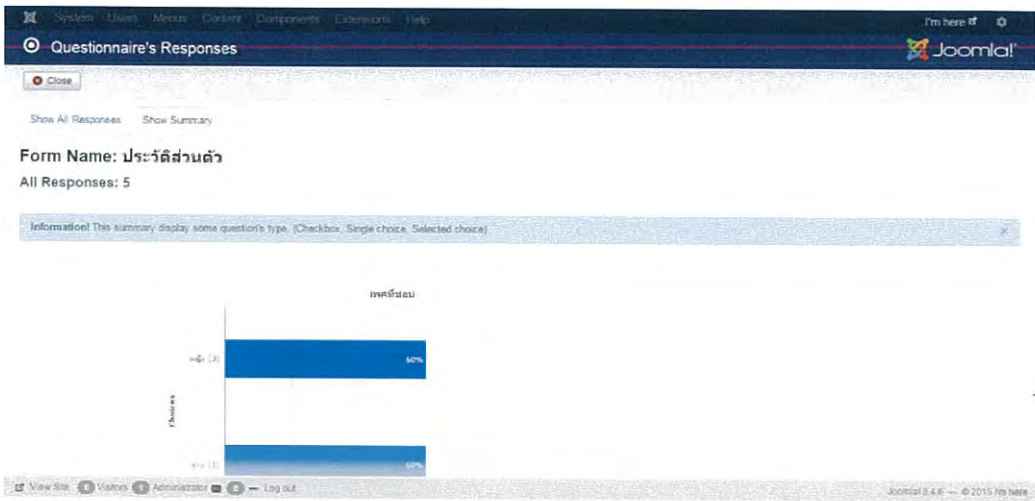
System Users Menus Content Components Extensions Help

I'm here

Questionnaire's Responses

Joomla!

Close

Show All Responses Show Summary

Form Name: ประวัติส่วนตัว

All Responses: 5

Information! This summary display some question's type. (Checkbox, Single choice, Selected choice)

เพศที่ชอบ

หญิง (3)

60%

Choices

ชาย (2)

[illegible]

View Site 0 Visitors 1 Administrator 0 — Log out

Joomla! 3.4.6 — © 2015 I'm here